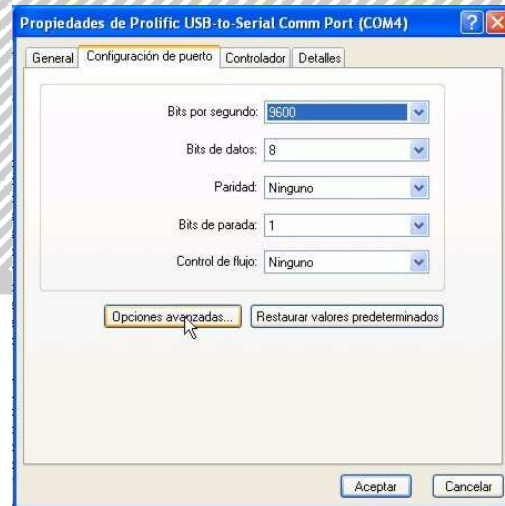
Propiedades de Prolific USB-to-Serial Comm Port (COM4)

General | Configuración de puerto | Controlador | Detalles

Bits por segundo: 9600

Bits de datos: 8

Paridad: Ninguno

Bits de parada: 1

Control de flujo: Ninguno

Opciones avanzadas...

Restaurar valores predeterminados

Aceptar

Cancelar